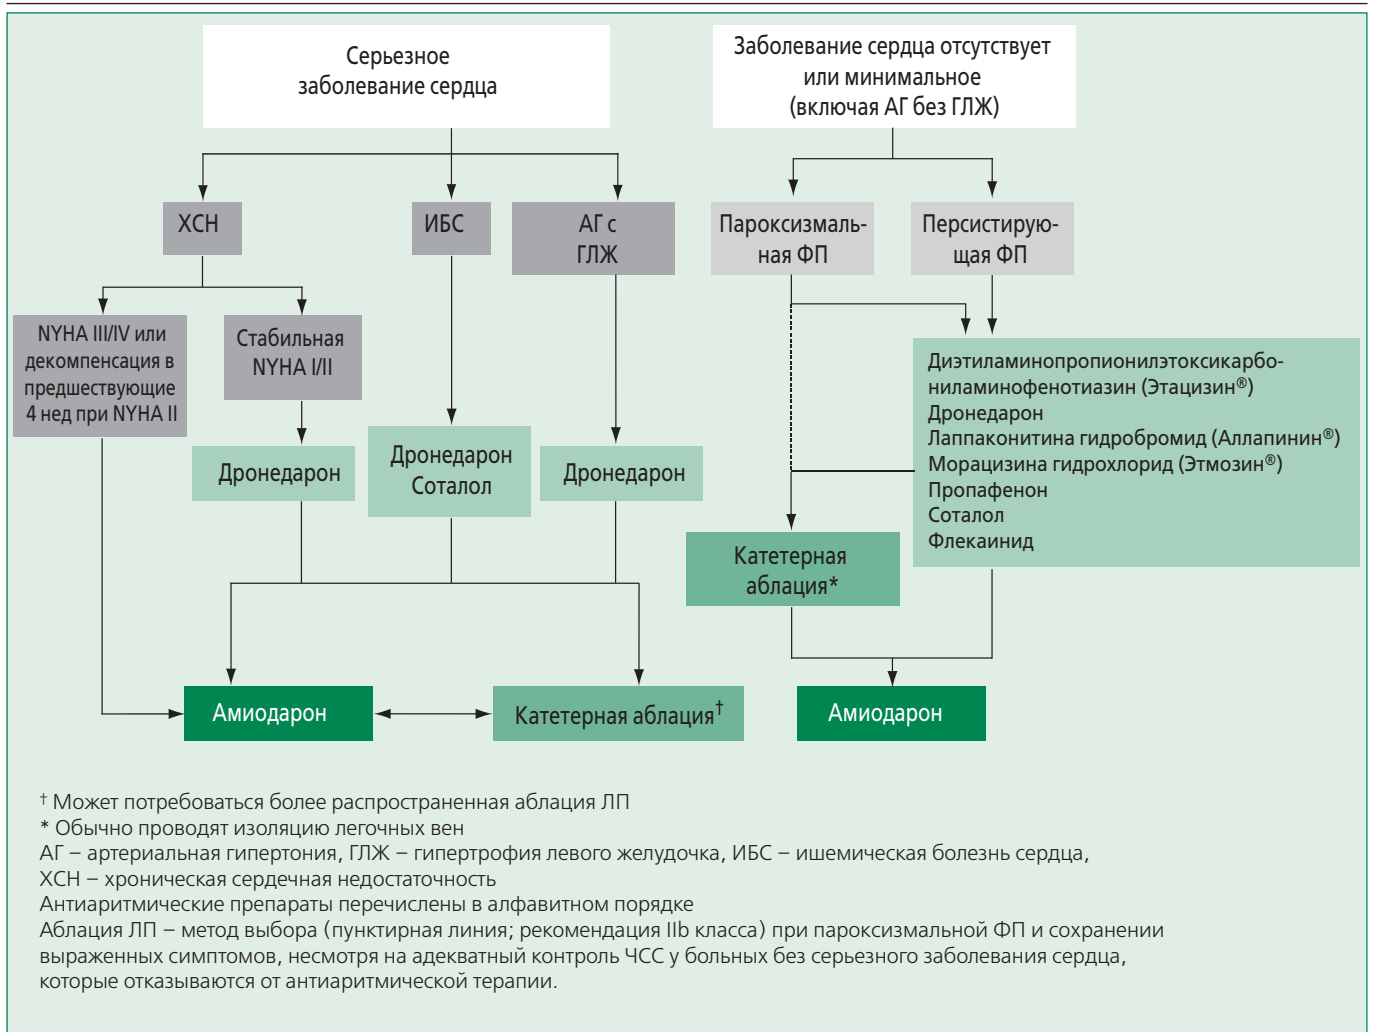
Серьезное заболевание сердца

Заболевание сердца отсутствует или минимальное (включая АГ без ГЛЖ)

ХСН

ИБС

АГ с ГЛЖ

Пароксизмальная ФП

Персистирующая ФП

NYHA III/IV или декомпенсация в предшествующие 4 нед при NYHA II

Стабильная NYHA I/II

Диэтиламинопропионилэтоксикарбониламинофенотиазин (Этацизин®)
Дронедарон
Лаппаконитина гидробромид (Аллапинин®)
Морацизина гидрохлорид (Этмозин®)
Пропафенон
Соталол
Флекаинид

Дронедарон

Дронедарон Соталол

Дронедарон

Катетерная аблация*

Амиодарон

Катетерная аблация†

Амиодарон

† Может потребоваться более распространенная аблация ЛП
* Обычно проводят изоляцию легочных вен
АГ – артериальная гипертония, ГЛЖ – гипертрофия левого желудочка, ИБС – ишемическая болезнь сердца, ХСН – хроническая сердечная недостаточность
Антиаритмические препараты перечислены в алфавитном порядке
Аблация ЛП – метод выбора (пунктирная линия; рекомендация IIb класса) при пароксизмальной ФП и сохранении выраженных симптомов, несмотря на адекватный контроль ЧСС у больных без серьезного заболевания сердца, которые отказываются от антиаритмической терапии.